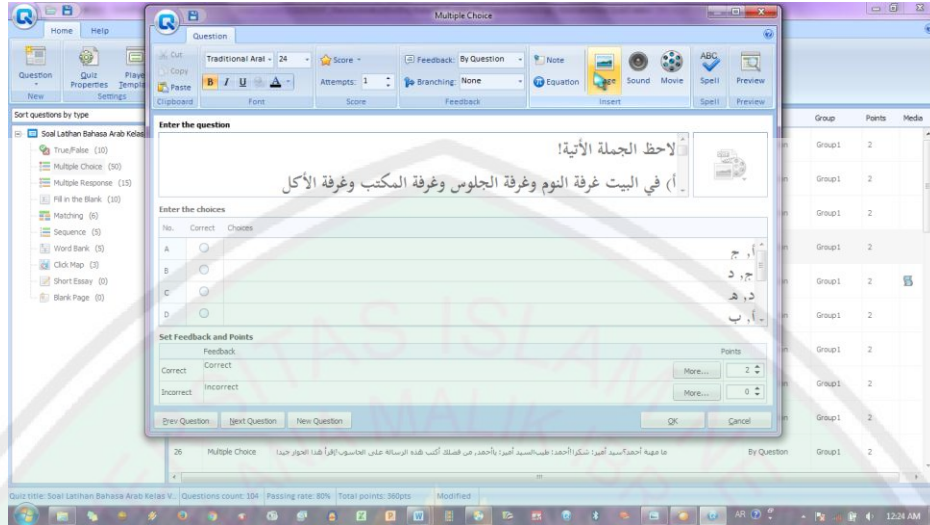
Home Help

Question New
Quiz Properties
Player Template
Settings

Sort questions by type

Soal Latihan Bahasa Arab Kelas
True/False (10)
Multiple Choice (50)
Multiple Response (15)
Fill in the Blank (10)
Matching (6)
Sequence (5)
Word Bank (5)
Click Map (3)
Short Essay (0)
Blank Page (0)

Multiple Choice

Question

Cut
Copy
Paste
Clipboard

Traditional Arabic 24
B I U A
Font

Score
Attempts: 1
Score

Feedback: By Question
Branching: None
Feedback

Note
Equation
Image Sound Movie
Insert

Spell
Spell

Preview
Preview

Enter the question

لاحظ الجملة الآتية!

أ) في البيت غرفة النوم وغرفة الجلوس وغرفة المكتب وغرفة الأكل

Enter the choices

| No. | Correct | Choices |
|---|---|---|
| A | | أ, ج |
| B | | ج, د |
| C | | د, هـ |
| D | | أ, ب |

Set Feedback and Points

| | Feedback | | Points |
|---|---|---|---|
| Correct | Correct | More... | 2 |
| Incorrect | Incorrect | More... | 0 |

Prev Question Next Question New Question OK Cancel

| Group | Points | Media |
|---|---|---|
| Group1 | 2 | |
| Group1 | 2 | |
| Group1 | 2 | |
| Group1 | 2 | |
| Group1 | 2 | |
| Group1 | 2 | |
| Group1 | 2 | |
| Group1 | 2 | |
| Group1 | 2 | |

26 Multiple Choice ما مهنة أحمد؟سيد أمين: شكرا أحمد! طيب!سيد أمين: يا أحمد، من فضلك أكتب هذه الرسالة على الحاسوب! اقرأ هذا الحوار جيدا! By Question Group1 2

Quiz title: Soal Latihan Bahasa Arab Kelas V... Questions count: 104 Passing rate: 80% Total points: 360pts Modified

AR 12:24 AM